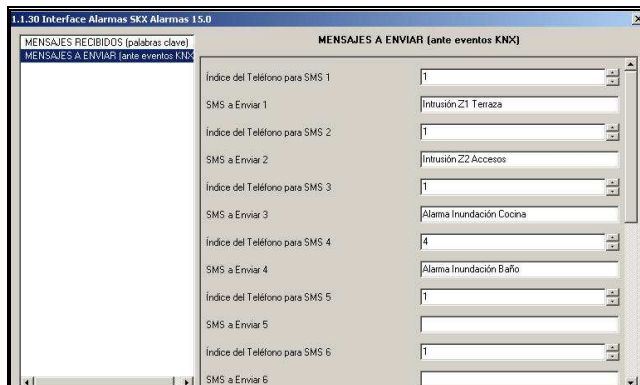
1.1.30 Interface Alarmas SKX Alarmas 15.0

MENSAJES RECIBIDOS (palabras clave)
MENSAJES A ENVIAR (ante eventos KNX

MENSAJES A ENVIAR (ante eventos KNX)

| | |
|---|---|
| Índice del Teléfono para SMS 1 | 1 |
| SMS a Enviar 1 | Intrusión Z1 Terraza |
| Índice del Teléfono para SMS 2 | 1 |
| SMS a Enviar 2 | Intrusión Z2 Accesos |
| Índice del Teléfono para SMS 3 | 1 |
| SMS a Enviar 3 | Alarma Inundación Cocina |
| Índice del Teléfono para SMS 4 | 4 |
| SMS a Enviar 4 | Alarma Inundación Baño |
| Índice del Teléfono para SMS 5 | 1 |
| SMS a Enviar 5 | |
| Índice del Teléfono para SMS 6 | 1 |
| SMS a Enviar 6 | |